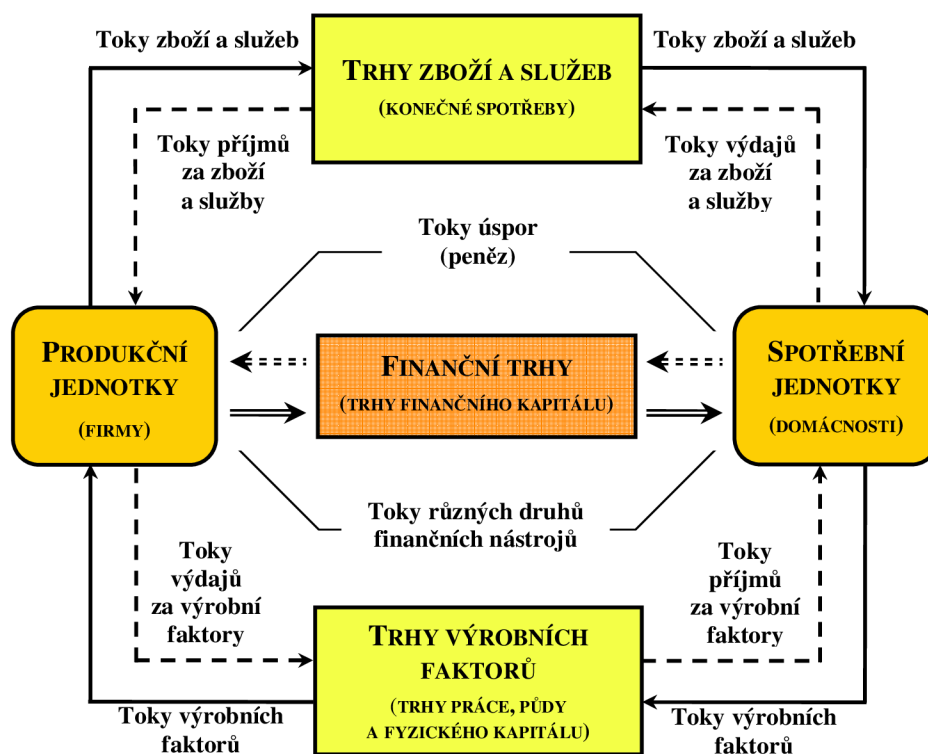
Toky zboží a služeb

TRHY ZBOŽÍ A SLUŽEB

(KONEČNÉ SPOTŘEBY)

Toky zboží a služeb

Toky příjmů za zboží a služby

Toky výdajů za zboží a služby

Toky úspor (peněz)

PRODUKČNÍ JEDNOTKY

(FIRMY)

FINANČNÍ TRHY

(TRHY FINANČNÍHO KAPITÁLU)

SPOTŘEBNÍ JEDNOTKY

(DOMÁCNOSTI)

Toky různých druhů finančních nástrojů

Toky výdajů za výrobní faktory

Toky příjmů za výrobní faktory

TRHY VÝROBNÍCH FAKTORŮ

(TRHY PRÁCE, PŮDY A FYZICKÉHO KAPITÁLU)

Toky výrobních faktorů

Toky výrobních faktorů